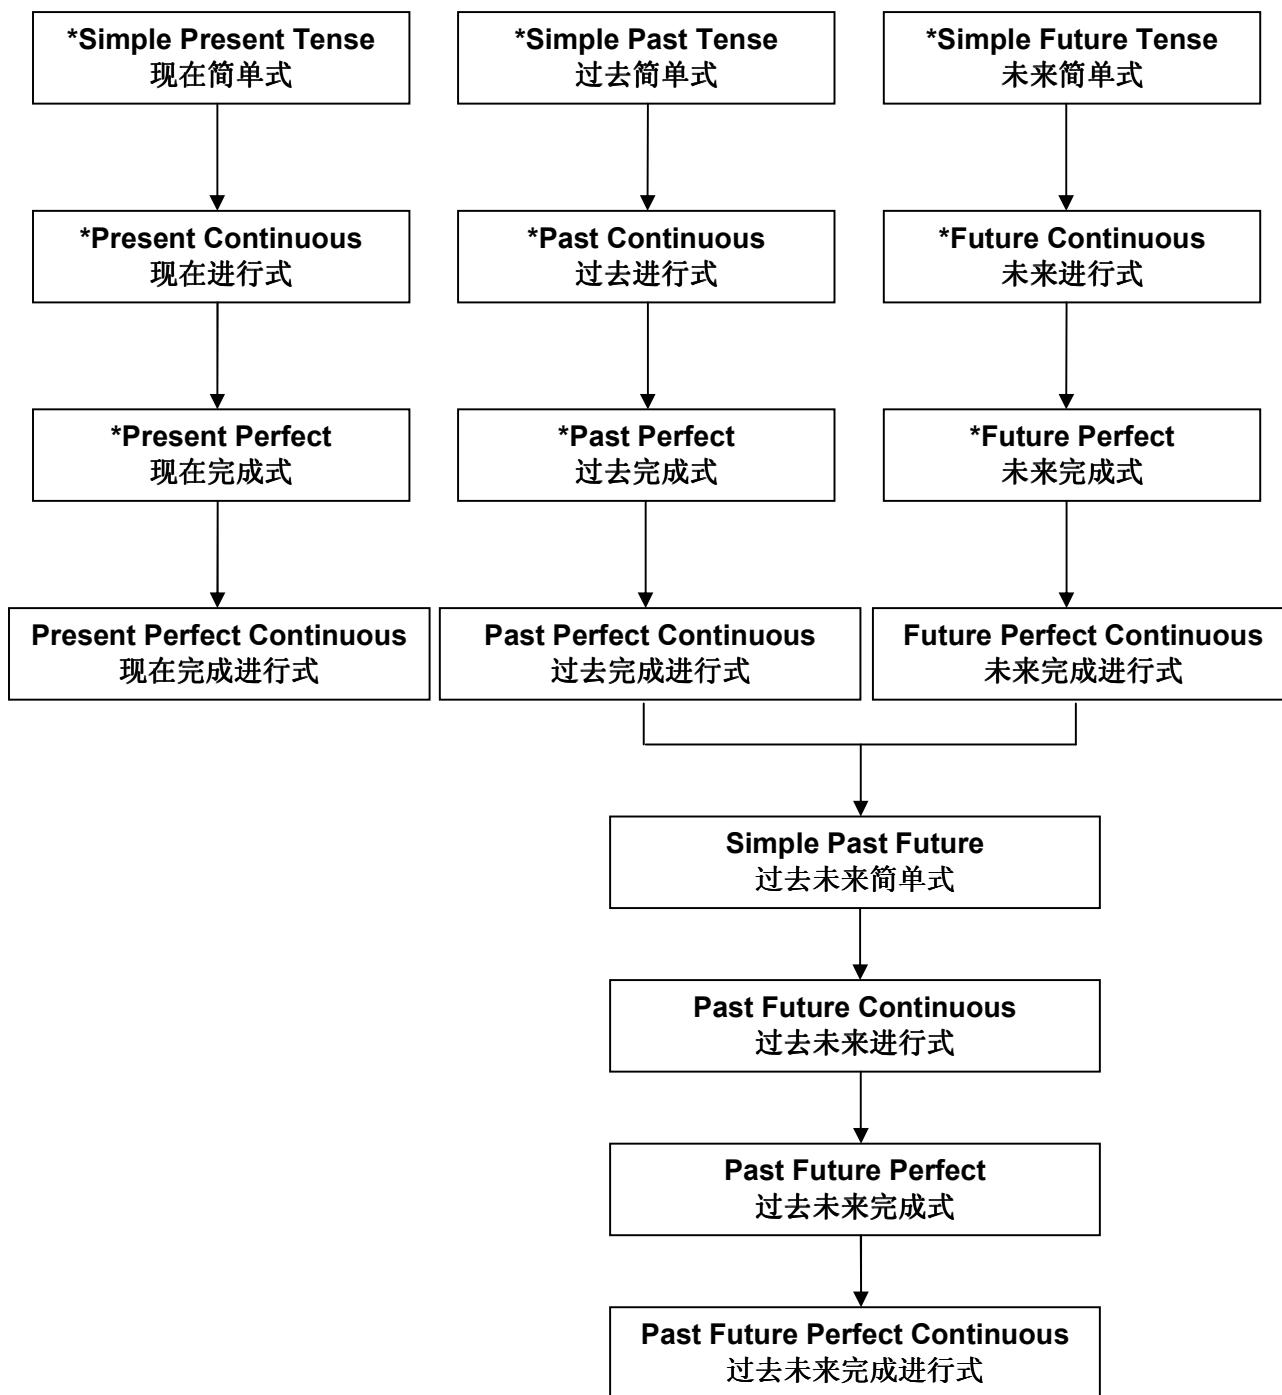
*Simple Present Tense
现在简单式

*Present Continuous
现在进行式

*Present Perfect
现在完成式

Present Perfect Continuous
现在完成进行式

*Simple Past Tense
过去简单式

*Past Continuous
过去进行式

*Past Perfect
过去完成式

Past Perfect Continuous
过去完成进行式

*Simple Future Tense
未来简单式

*Future Continuous
未来进行式

*Future Perfect
未来完成式

Future Perfect Continuous
未来完成进行式

Simple Past Future
过去未来简单式

Past Future Continuous
过去未来进行式

Past Future Perfect
过去未来完成式

Past Future Perfect Continuous
过去未来完成进行式